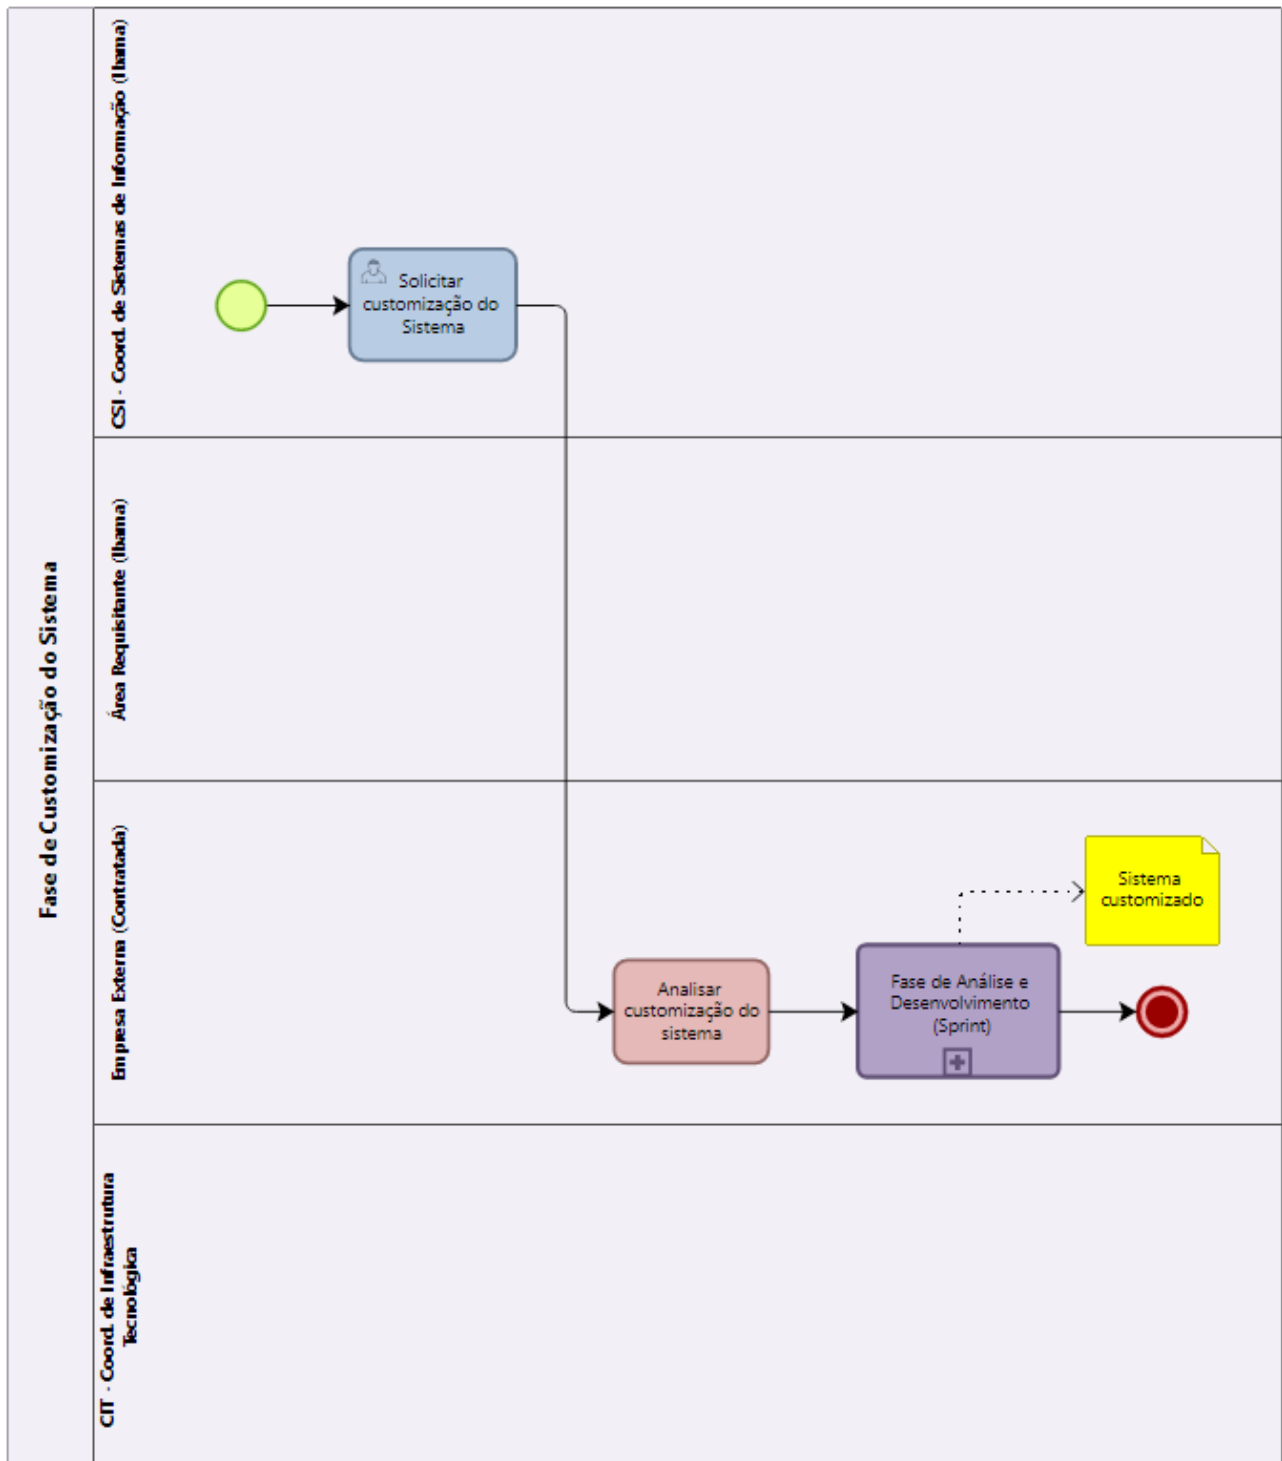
Fase de Customização do Sistema

CSI - Coord. de Sistemas de Informação (Ibama)

Solicitar customização do Sistema

Área Requisitante (Ibama)

Empresa Externa (Contratada)

Analisar customização do sistema

Fase de Análise e Desenvolvimento (Sprint)

Sistema customizado

CIT - Coord. de Infraestrutura Tecnológica